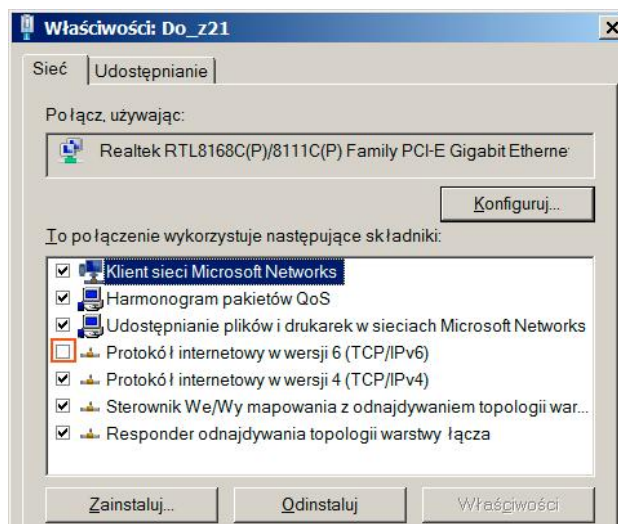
Właściwości: Do_z21

Sieć | Udostępnianie

Połącz, używając:

Realtek RTL8168C(P)/8111C(P) Family PCI-E Gigabit Etherne

Konfiguruj...

To połączenie wykorzystuje następujące składniki:

Klient sieci Microsoft Networks
Harmonogram pakietów QoS
Udostępnianie plików i drukarek w sieciach Microsoft Networks
Protokół internetowy w wersji 6 (TCP/IPv6)
Protokół internetowy w wersji 4 (TCP/IPv4)
Sterownik We/Wy mapowania z odnajdywaniem topologii war...
Responder odnajdywania topologii warstwy łącza

Zainstaluj... | Odinstaluj | Właściwości